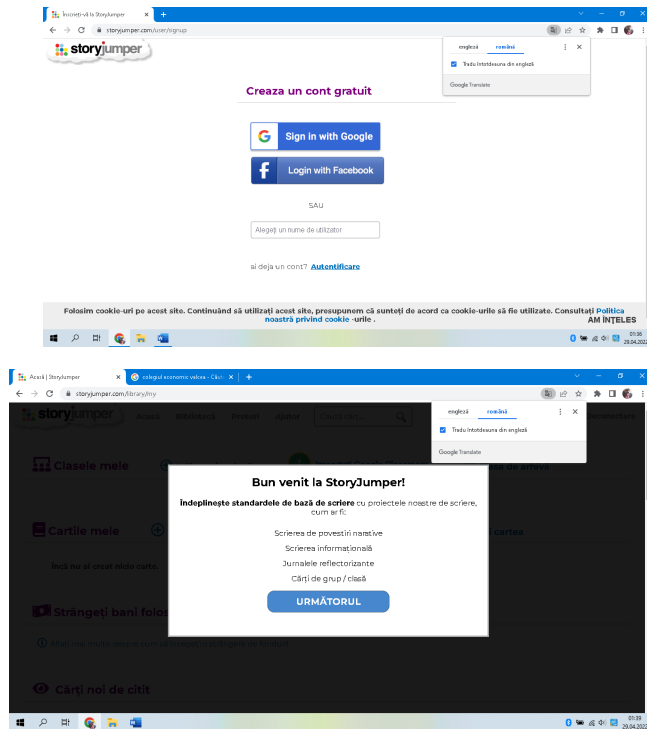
Înscrieți-vă la StoryJumper ×  +

storyjumper.com/user/signup

storyjumper

engleză   română   ⋮   ×

Tradu întotdeauna din engleză

Google Translate

Creaza un cont gratuit

Sign in with Google

Login with Facebook

SAU

Alegeți un nume de utilizator

ai deja un cont? Autentificare

Folosim cookie-uri pe acest site. Continuând să utilizați acest site, presupunem că sunteți de acord ca cookie-urile să fie utilizate. Consultați Politica noastră privind cookie -urile .   AM ÎNȚELES

01:36
29.04.2022

Acasă | StoryJumper ×   colegiul economic valcea - Căut ×  +

storyjumper.com/library/my

engleză   română   ⋮   ×

Tradu întotdeauna din engleză

Google Translate

Clasele mele

Cartile mele

Încă nu ai creat nicio carte.

Strângeți bani folos

Cărți noi de citit

Bun venit la StoryJumper!

Îndeplinește standardele de bază de scriere cu proiectele noastre de scriere, cum ar fi:

Scrierea de povestiri narative

Scrierea informațională

Jurnalele reflectorizante

Cărți de grup / clasă

URMĂTORUL

01:39
29.04.2022